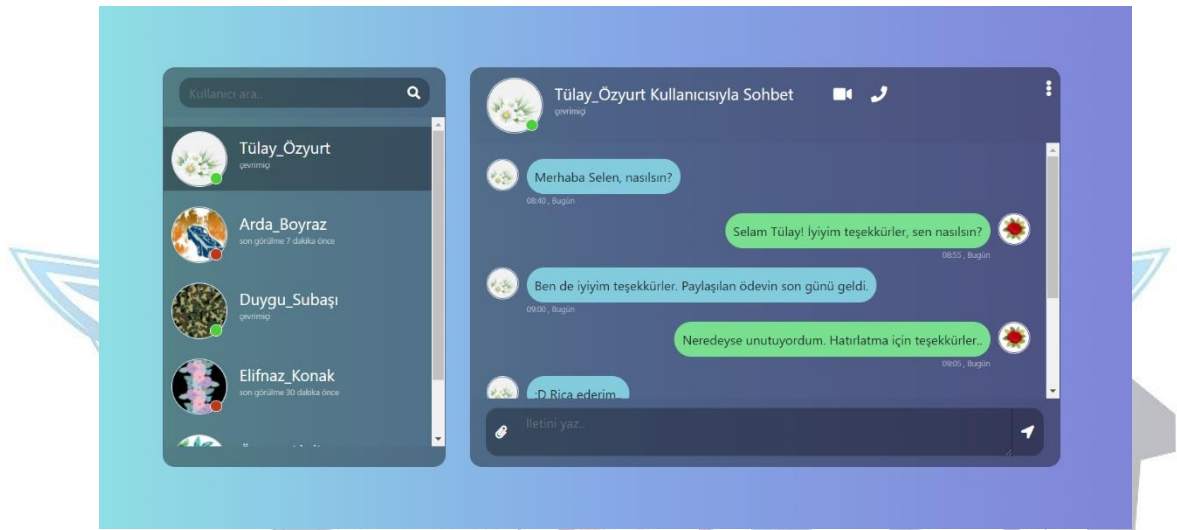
Kullanıcı ara..

Tülay_Özyurt
çevrimiçi

Arda_Boyraz
son görülme 7 dakika önce

Duygu_Subaşı
çevrimiçi

Elifnaz_Konak
son görülme 30 dakika önce

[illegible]

Tülay_Özyurt Kullanıcısıyla Sohbet
çevrimiçi

Merhaba Selen, nasılsın?
08:40 , Bugün

Selam Tülay! İyiyim teşekkürler, sen nasılsın?
08:55 , Bugün

Ben de iyiyim teşekkürler. Paylaşılan ödevin son günü geldi.
09:00 , Bugün

Neredeyse unutuyordum. Hatırlatma için teşekkürler..
09:05 , Bugün

:D Rica ederim..

İletini yaz..